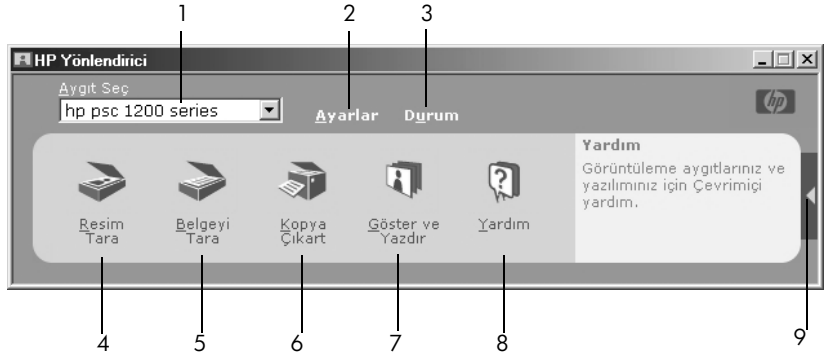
1 2 3

HP Yönlendirici

Aygıt Seç

hp psc 1200 series

Ayarlar Durum

Resim Tara

Belgeyi Tara

Kopya Çıkart

Göster ve Yazdır

Yardım

Yardım

Görüntüleme aygıtlarınız ve yazılımınız için Çevrimiçi yardım.

4 5 6 7 8 9